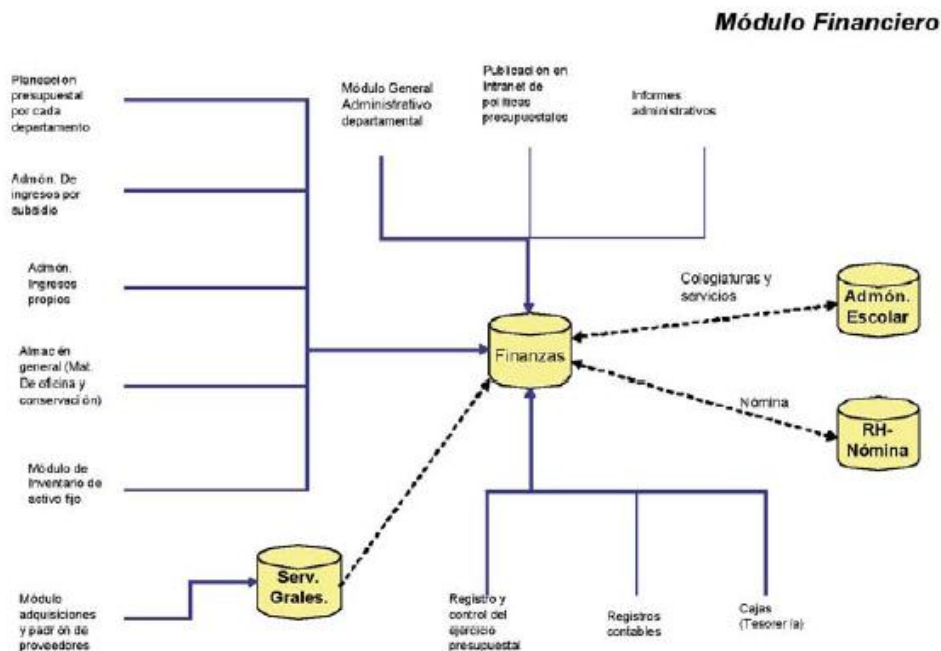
Módulo Financiero

Planeación presupuestal por cada departamento

Admón. De ingresos por subsidio

Admón. Ingresos propios

Almacén general (Mat. De oficina y conservación)

Módulo de Inventario de activo fijo

Módulo adquisiciones y padrón de proveedores

Serv. Grales.

Módulo General Administrativo departamental

Publicación en Intranet de políticas presupuestales

Informes administrativos

Finanzas

Colegiaturas y servicios

Admón. Escolar

Nómina

RH-Nómina

Registro y control del ejercicio presupuestal

Registros contables

Cajas (Tesorería)